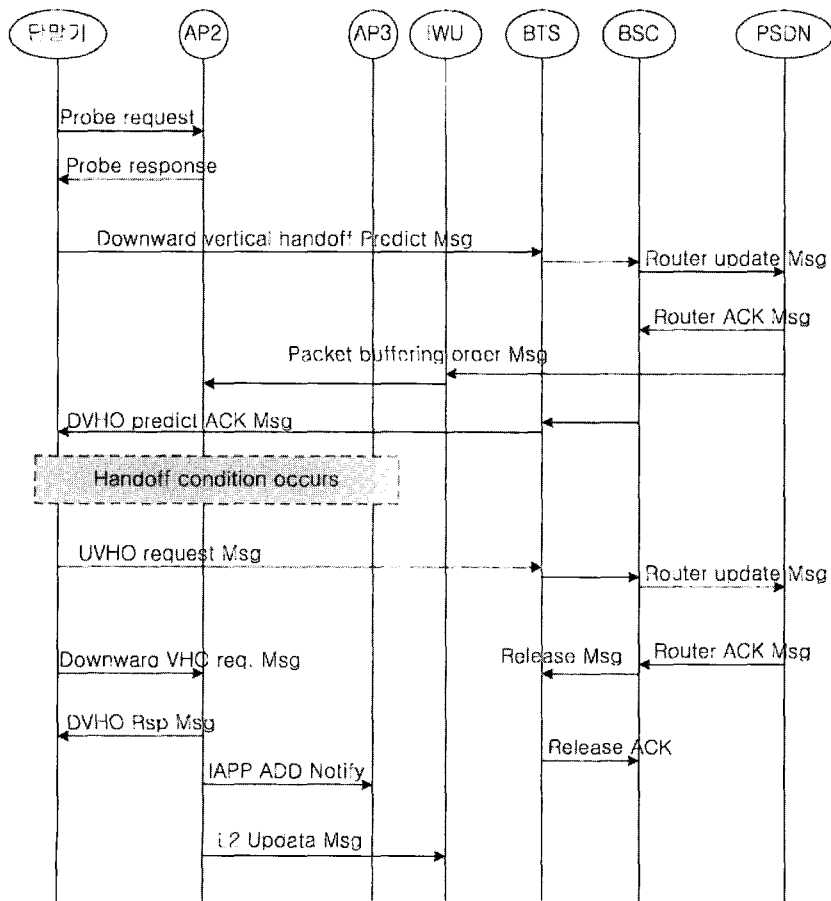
단말기

AP2

AP3

IWU

BTS

BSC

PSDN

Probe request

Probe response

Downward vertical handoff Predict Msg

Router update Msg

Router ACK Msg

Packet buffering order Msg

DVHO predict ACK Msg

Handoff condition occurs

UVHO request Msg

Router update Msg

Downward VHO req. Msg

Release Msg

Router ACK Msg

DVHO Rsp Msg

Release ACK

IAPP ADD Notify

L2 Update Msg